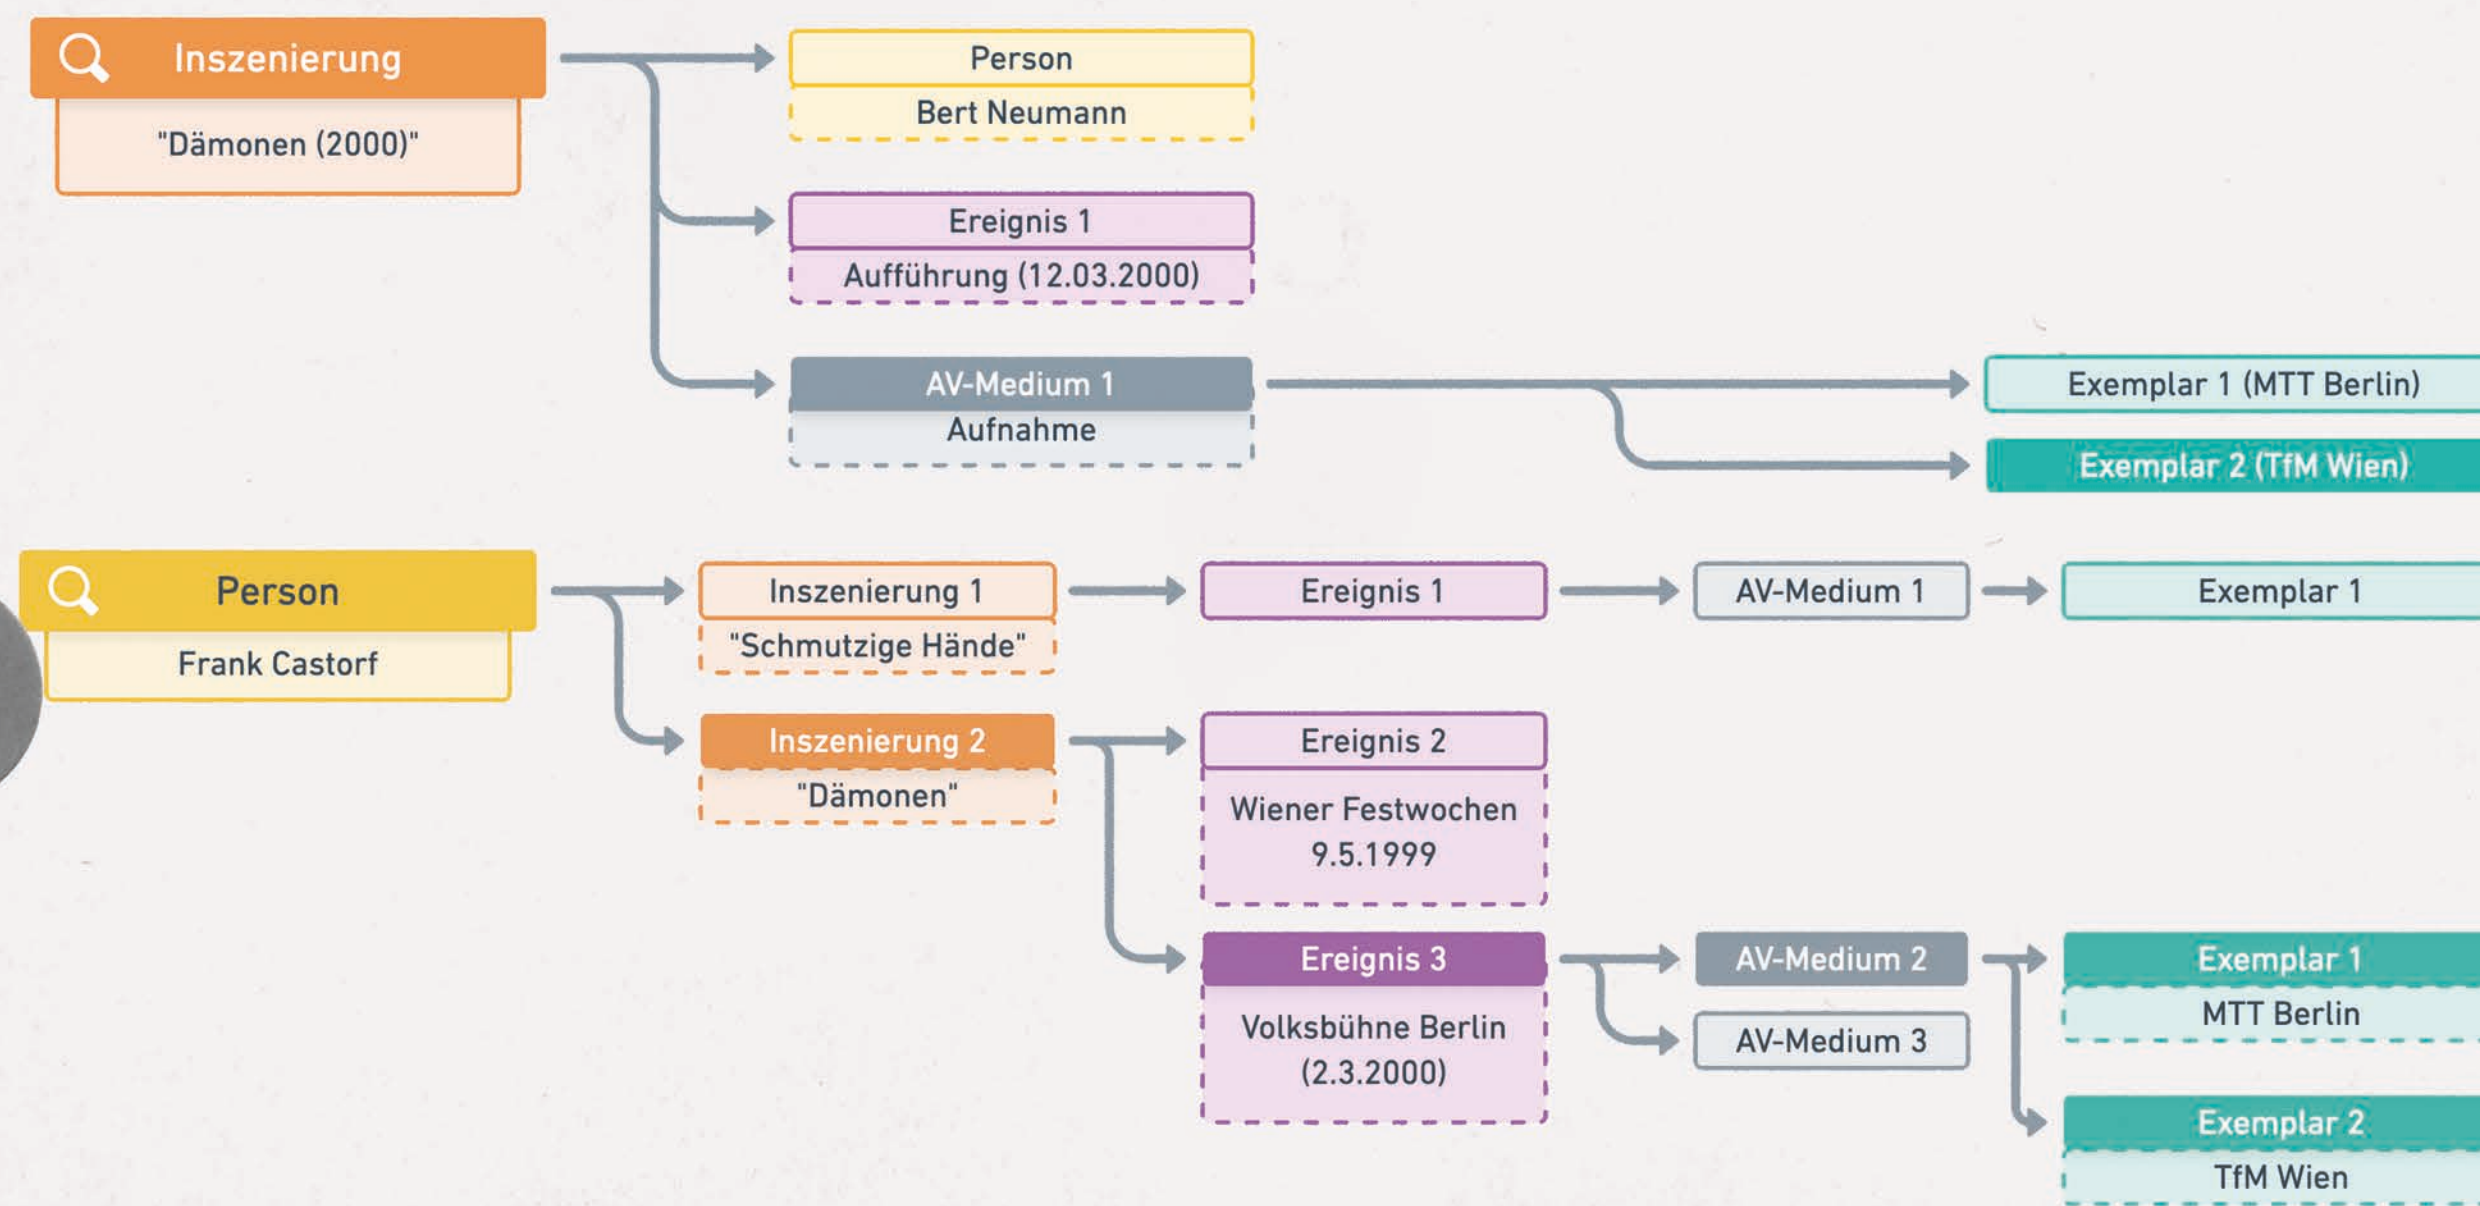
Inszenierung
"Dämonen (2000)"

Person
Bert Neumann

Ereignis 1
Aufführung (12.03.2000)

AV-Medium 1
Aufnahme

Exemplar 1 (MTT Berlin)
Exemplar 2 (TfM Wien)

Person
Frank Castorf

Inszenierung 1
"Schmutzige Hände"

Ereignis 1

AV-Medium 1

Exemplar 1

Inszenierung 2
"Dämonen"

Ereignis 2
Wiener Festwochen 9.5.1999

Ereignis 3
Volksbühne Berlin (2.3.2000)

AV-Medium 2
AV-Medium 3

Exemplar 1
MTT Berlin

Exemplar 2
TfM Wien